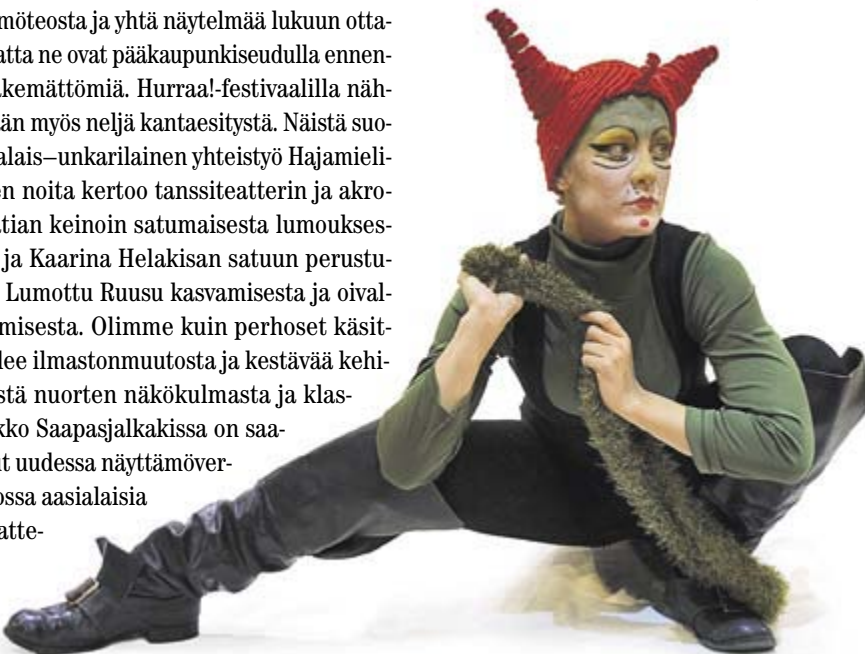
möteosta ja yhtä näytelmää lukuun ottatta ne ovat pääkaupunkiseudulla ennenkemättömiä. Hurraa!-festivaalilla nähän myös neljä kantaesitystä. Näistä suoalais–unkarilainen yhteistyö Hajamielien noita kertoo tanssiteatterin ja akrotian keinoin satumaisesta lumoukses ja Kaarina Helakisan satuun perustu Lumottu Ruusu kasvamisesta ja oivalmisesta. Olimme kuin perhoset käsitlee ilmastonmuutosta ja kestävää kehistä nuorten näkökulmasta ja klaskko Saapasjalkakissa on saat uudessa näyttämöverossa aasialaisia atte-